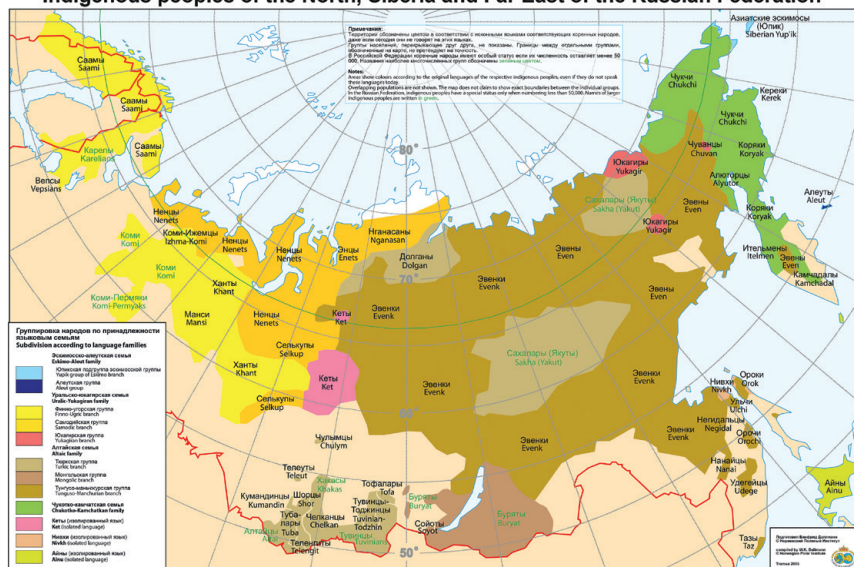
Indigenous peoples of the North, Siberia and Far East of the Russian Federation

Примечания:
Территории обозначены цветом в соответствии с исконными языками соответствующих коренных народов, даже если сегодня они не говорят на этих языках.
Группы населения, перекрывающие друг друга, не показаны. Границы между отдельными группами, обозначенные на карте, не претендуют на точность.
В Российской Федерации коренные народы имеют особый статус если их численность составляет менее 50 000. Названия наиболее многочисленных групп обозначены зелёным цветом.

Notes:
Areas show colours according to the original languages of the respective indigenous peoples, even if they do not speak their language today.
Overlapping populations are not shown. The map does not claim to show exact boundaries between the individual groups.
In the Russian Federation, indigenous peoples have a special status only when numbering less than 50,000. Names of larger indigenous peoples are written in green.

Азиатские эскимосы (Юпик)
Siberian Yup'ik

Саамы
Saami
Саамы
Saami
Саамы
Saami
Саамы
Saami
Карелы
Karelians
Вепсы
Vepsians
Ненцы
Nenets
Коми
Komi
Коми-Ижемцы
Izhma-Komi
Ненцы
Nenets
Ненцы
Nenets
Энцы
Enets
Нганасаны
Nganasan
Долганы
Dolgan
Коми
Komi
Коми-Пермяки
Komi-Permyaks
Ханты
Khant
Манси
Mansi
Ненцы
Nenets
Кеты
Ket
Эвенки
Evenk
Селькупы
Selkup
Ханты
Khant
Кеты
Ket
Селькупы
Selkup
Чулымцы
Chulym
Телеуты
Teleut
Кумандинцы
Kumandin
Шорцы
Shor
Хакасы
Khakas
Тофалары
Tofa
Тубалары
Tuba
Челканцы
Chelkan
Тувинцы-Тоджинцы
Tuvinian-Todzhin
Алтайцы
Altai
Теленгиты
Telengit
Тувинцы
Tuvinians
Буряты
Buryat
Сойоты
Soyot
Буряты
Buryat
Эвенки
Evenk
Эвенки
Evenk
Эвенки
Evenk
Эвенки
Evenk
Эвенки
Evenk
Эвены
Even
Эвены
Even
Эвены
Even
Эвены
Even
Эвены
Even
Саха (Якуты)
Sakha (Yakut)
Сахалары (Якуты)
Sakha (Yakut)
Юкагиры
Yukagir
Юкагиры
Yukagir
Чукчи
Chukchi
Чукчи
Chukchi
Чуванцы
Chuvan
Кереки
Kerek
Коряки
Koryak
Коряки
Koryak
Алюторцы
Alyutor
Алеуты
Aleut
Ительмены
Itelmen
Камчадалы
Kamchadal
Нивхи
Nivkh
Ороки
Orok
Ульчи
Ulchi
Негидальцы
Negidal
Орочи
Orochi
Нанайцы
Nanai
Удэгейцы
Udege
Айны
Ainu
Тазы
Taz

80°
70°
60°
50°

Группировка народов по принадлежности языковым семьям
Subdivision according to language families
Эскимосско-алеутская семья
Eskimo-Aleut family
Юпикская подгруппа эскимосской группы
Yupik group of Eskimo branch
Алеутская группа
Aleut group
Уральско-юкагирская семья
Uralic-Yukagirian family
Финно-угорская группа
Finno-Ugric branch
Самодийская группа
Samodic branch
Юкагирская группа
Yukagirian branch
Алтайская семья
Altaic family
Тюркская группа
Turkic branch
Монгольская группа
Mongolic branch
Тунгусо-маньчжурская группа
Tungusic-Manchurian branch
Чукотско-камчатская семья
Chukotko-Kamchatkan family
Кеты (изолированный язык)
Ket (isolated language)
Нивхи (изолированный язык)
Nivkh (isolated language)
Айны (изолированный язык)
Ainu (isolated language)

Подготовил Винфрид Дальманн
© Норвежский Полярный Институт
compiled by W.K. Dallmann
© Norwegian Polar Institute
Tromsø 2003